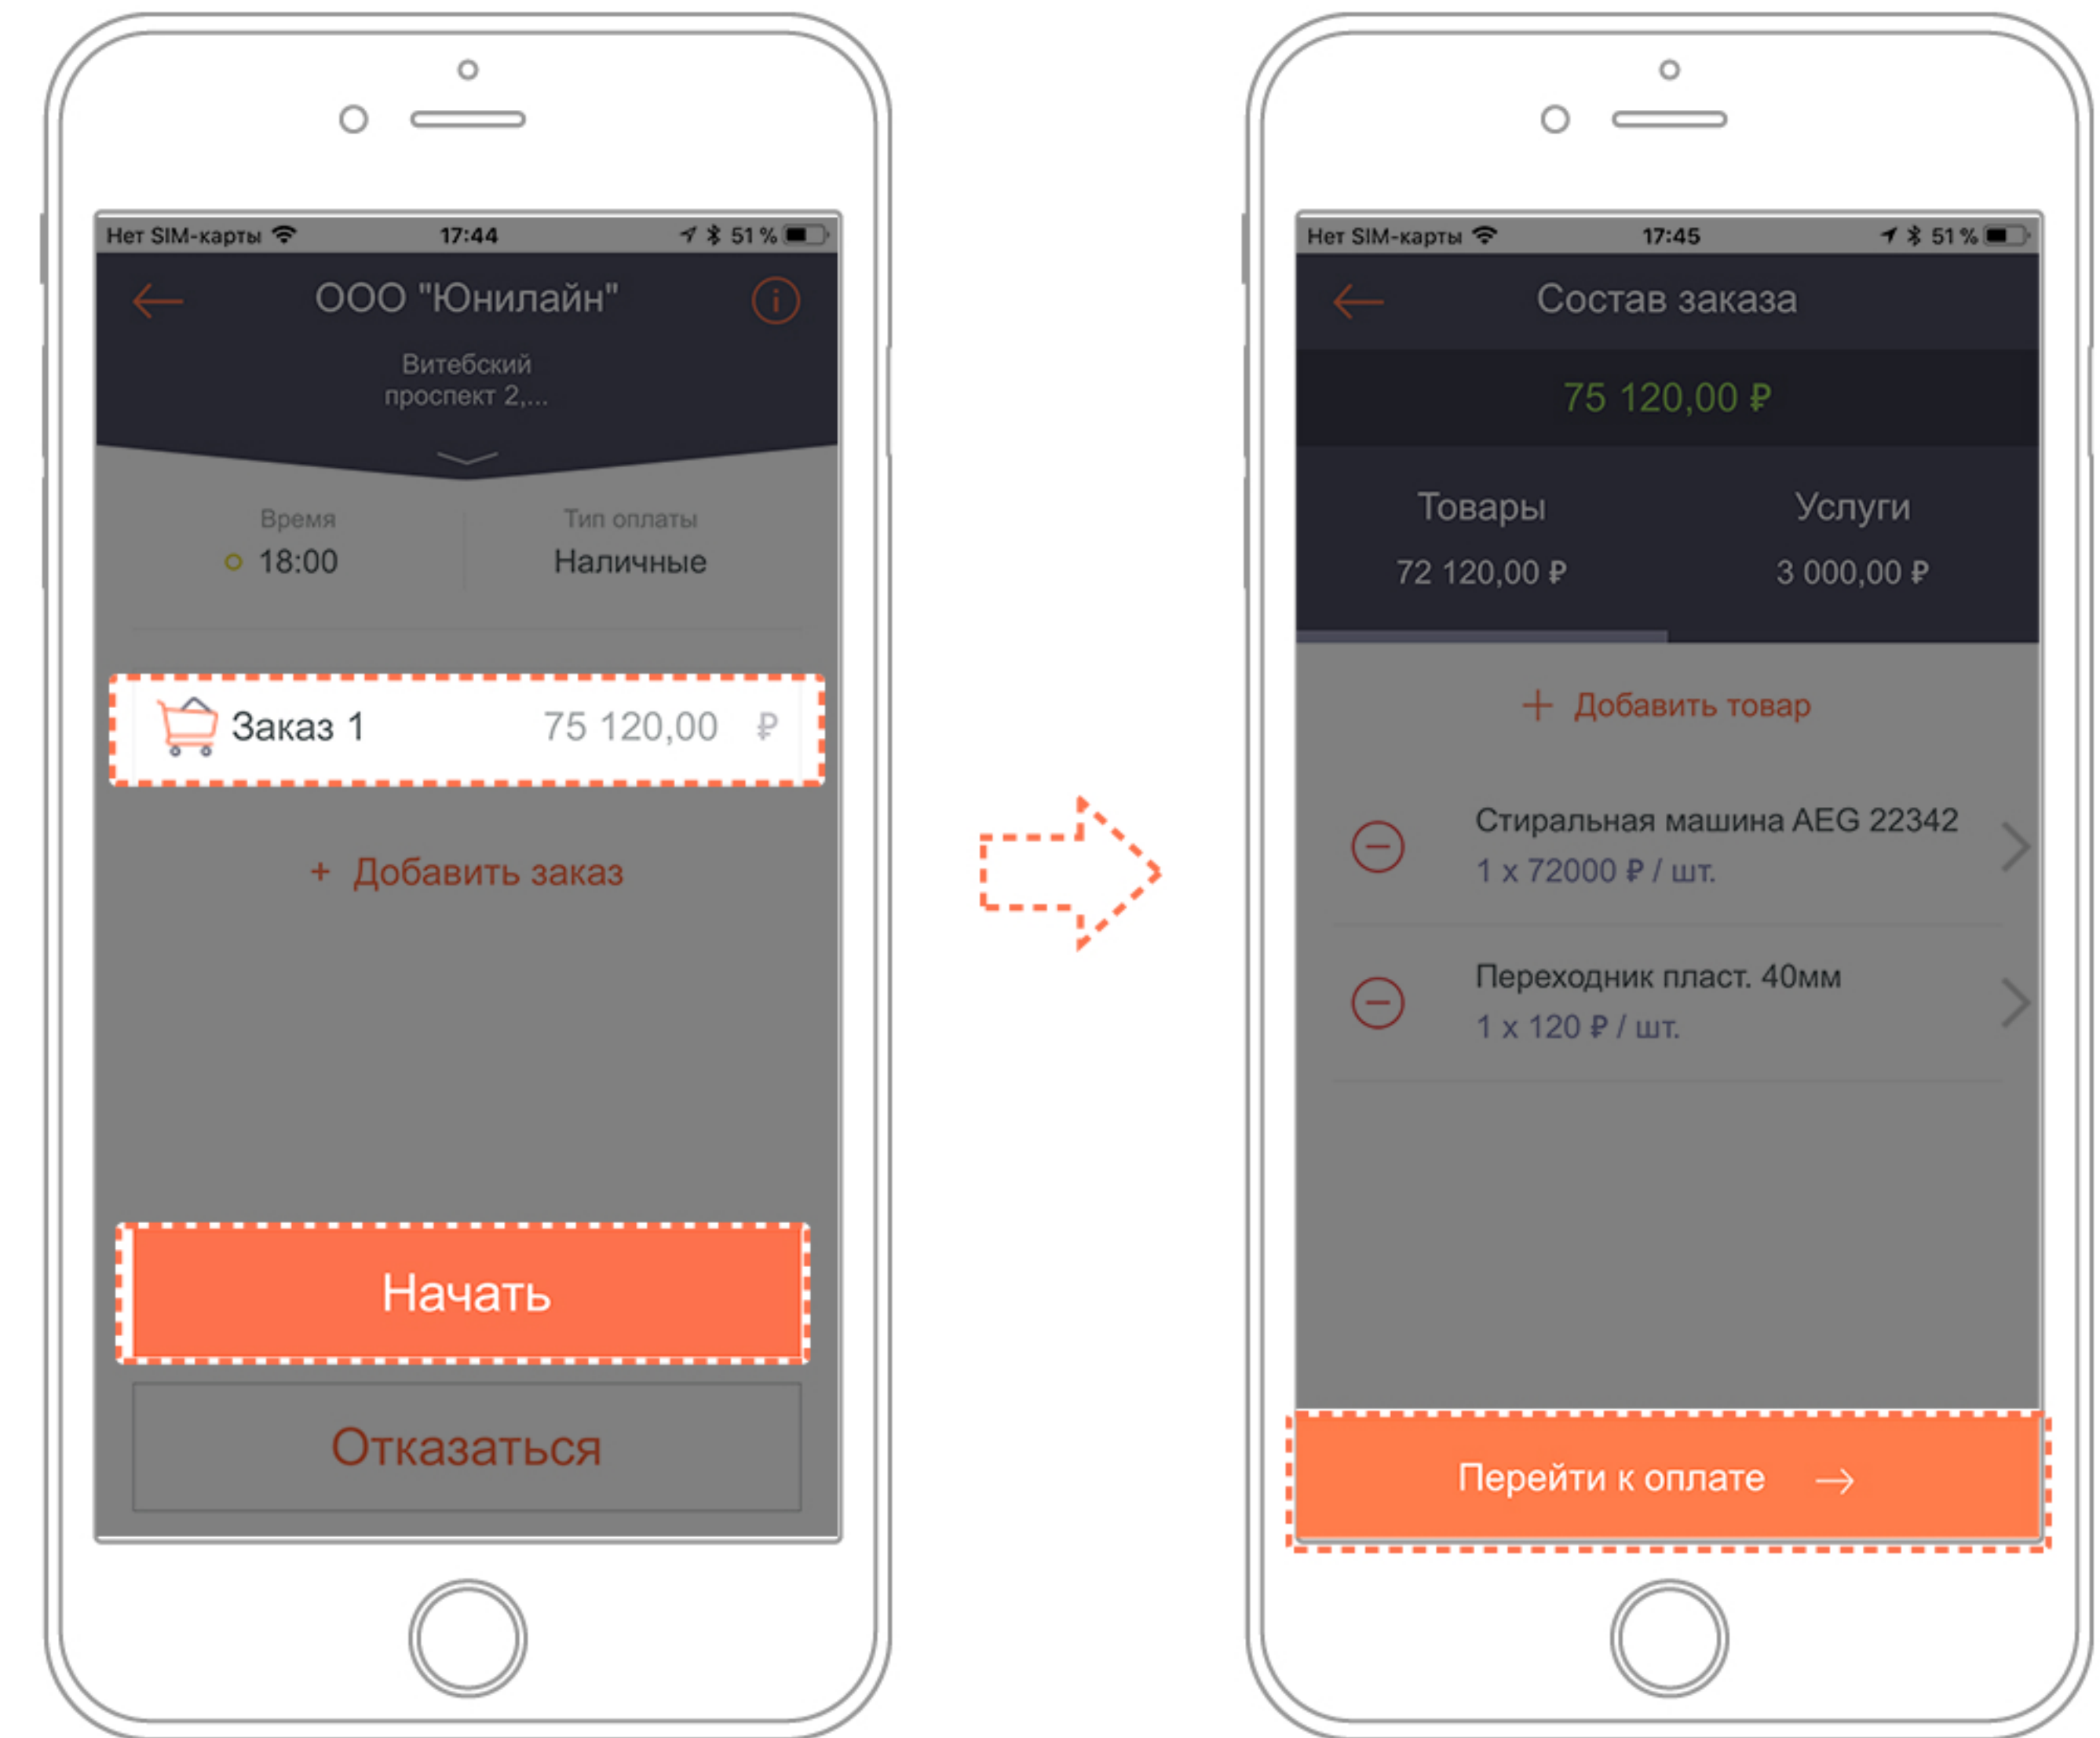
Нет SIM-карты 17:44 51 %

ООО "Юнилайн"

Витебский проспект 2,...

Время
18:00

Тип оплаты
Наличные

Заказ 1 75 120,00 ₽

+ Добавить заказ

Начать

Отказаться

Нет SIM-карты 17:45 51 %

Состав заказа

75 120,00 ₽

Товары
72 120,00 ₽

Услуги
3 000,00 ₽

+ Добавить товар

Стиральная машина AEG 22342
1 x 72000 ₽ / шт.

Переходник пласт. 40мм
1 x 120 ₽ / шт.

Перейти к оплате